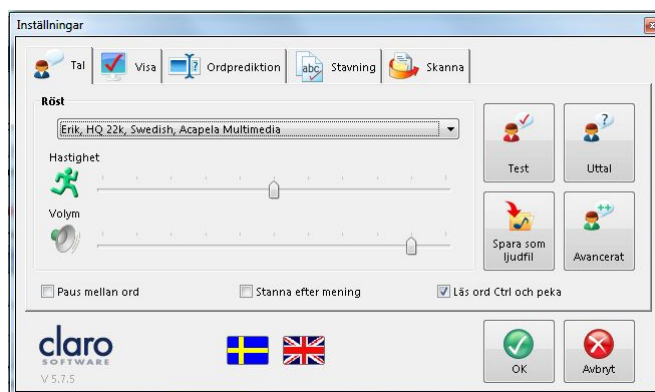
Inställningar

Tal | Visa | Ordprediktion | Stavning | Skanna

Röst

Erik, HQ 22k, Swedish, Acapela Multimedia

Hastighet

Volym

Test

Uttal

Spara som ljudfil

Avancerat

Paus mellan ord

Stanna efter mening

Läs ord Ctrl och peka

claro SOFTWARE

V 5.7.5

OK

Avbryt